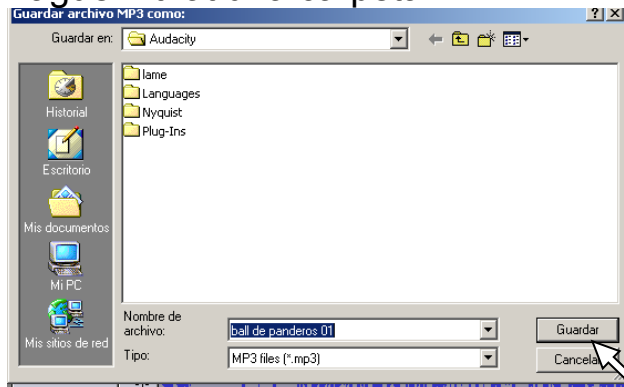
Guardar archivo MP3 como:
?
X
Guardar en: Audacity
lame
Languages
Nyquist
Plug-Ins
Historial
Escritorio
Mis documentos
Mi PC
Mis sitios de red
Nombre de archivo:
ball de panderos 01
Guardar
Tipo:
MP3 files (*.mp3)
Cancelar